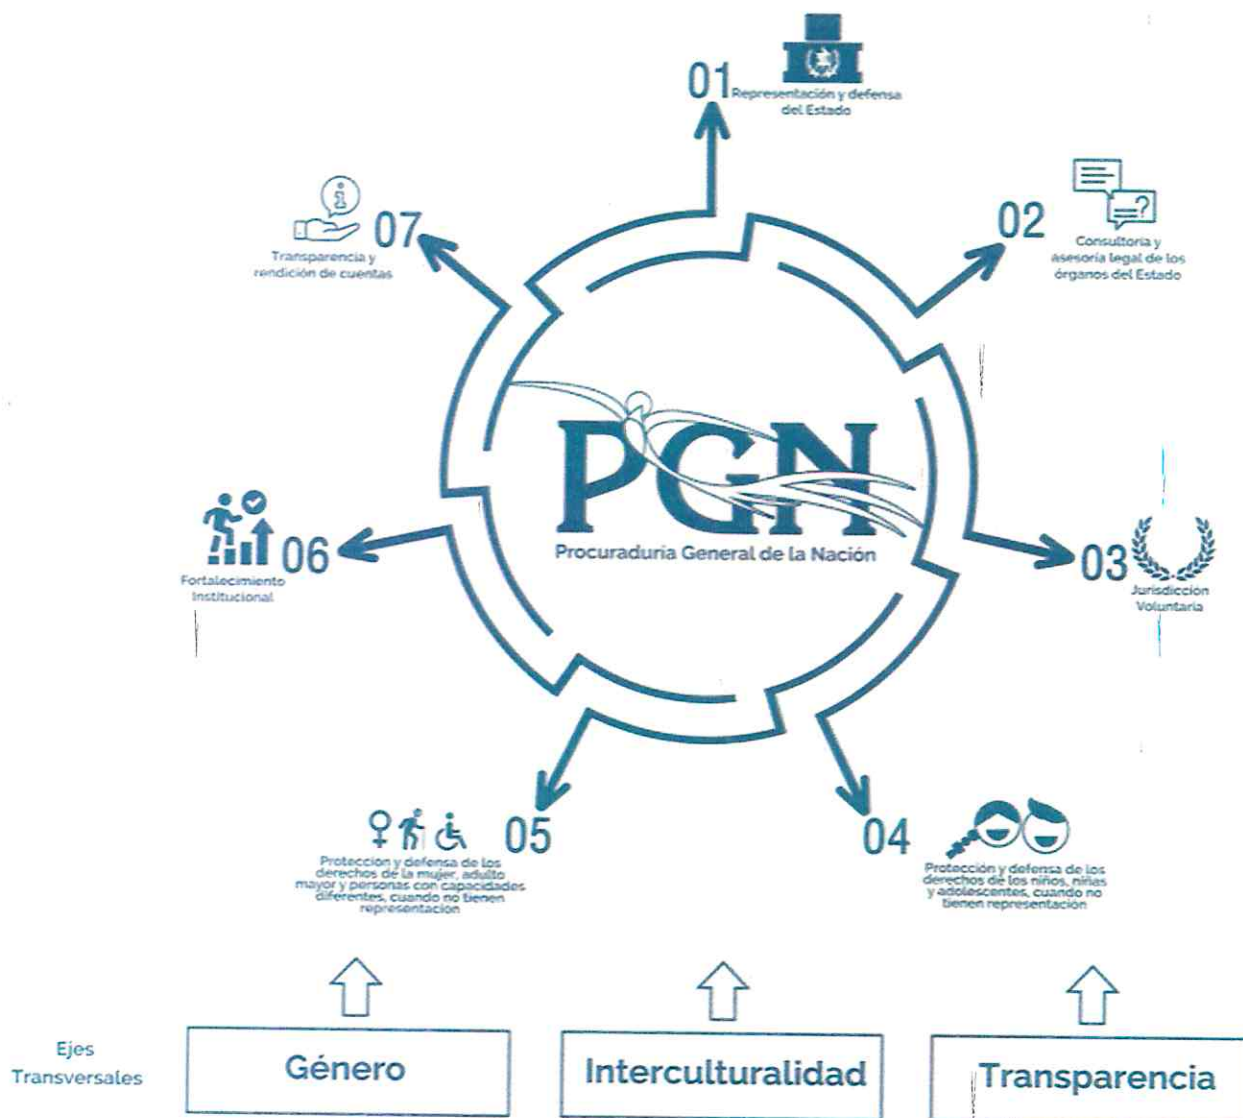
01 Representación y defensa del Estado

02 Consultoría y asesoría legal de los órganos del Estado

03 Jurisdicción Voluntaria

04 Protección y defensa de los derechos de los niños, niñas y adolescentes, cuando no tienen representación

05 Protección y defensa de los derechos de la mujer, adulto mayor y personas con capacidades diferentes, cuando no tienen representación

06 Fortalecimiento Institucional

07 Transparencia y rendición de cuentas

PGN
Procuraduría General de la Nación

Ejes Transversales

Género

Interculturalidad

Transparencia